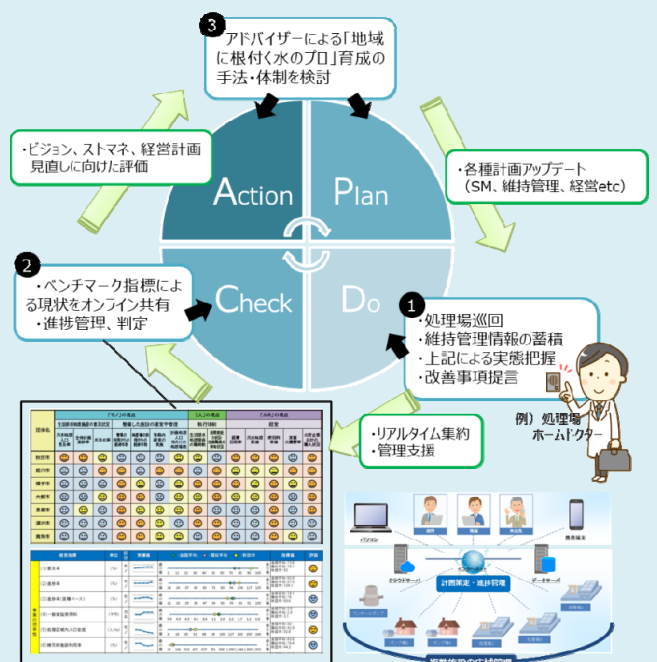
3 アドバイザーによる「地域に根付く水のプロ」育成の手法・体制を検討

・ビジョン、ストマネ、経営計画見直しに向けた評価

Action

Plan

・各種計画アップデート（SM、維持管理、経営etc）

2 ・ベンチマーク指標による現状をオンライン共有
・進捗管理、判定

Check

Do

1 ・処理場巡回
・維持管理情報の蓄積
・上記による実態把握
・改善事項提言

例）処理場ホームドクター

・リアルタイム集約
・管理支援

「モノ」の視点

「人」の視点

「カネ」の視点

団体名

計画策定・進捗管理

クラウドサーバー

データサーバー

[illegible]